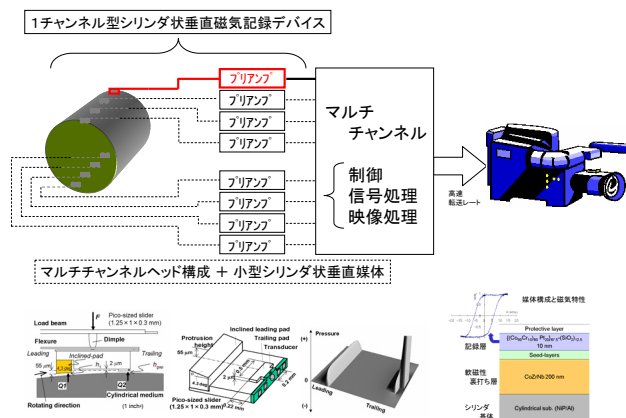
1チャンネル型シリンダ状垂直磁気記録デバイス

プリアンプ
プリアンプ
プリアンプ
プリアンプ
プリアンプ
プリアンプ
プリアンプ
プリアンプ

マルチ
チャンネル

制御
信号処理
映像処理

高速
転送レート

マルチチャンネルヘッド構成 ＋ 小型シリンダ状垂直媒体

Load beam
F
Pico-sized slider
(1.25 × 1 × 0.3 mm)
Flexure
Dimple
Leading
Inclined-pad
Trailing
55 μm
2 μm
Q1
Q2
Rotating direction
Cylindrical medium
(1 inch)

Inclined leading pad
Trailing pad
Protrusion height
Transducer
55 μm
Pico-sized slider
(1.25 × 1 × 0.3 mm)
0.22 mm

Pressure
(+)
(-)
Leading
Trailing

媒体構成と磁気特性
Protective layer
記録層
10 nm
Seed-layers
軟磁性
裏打ち層
CoZrNb 200 nm
シリンダ
基体
Cylindrical sub. (NiP/Al)